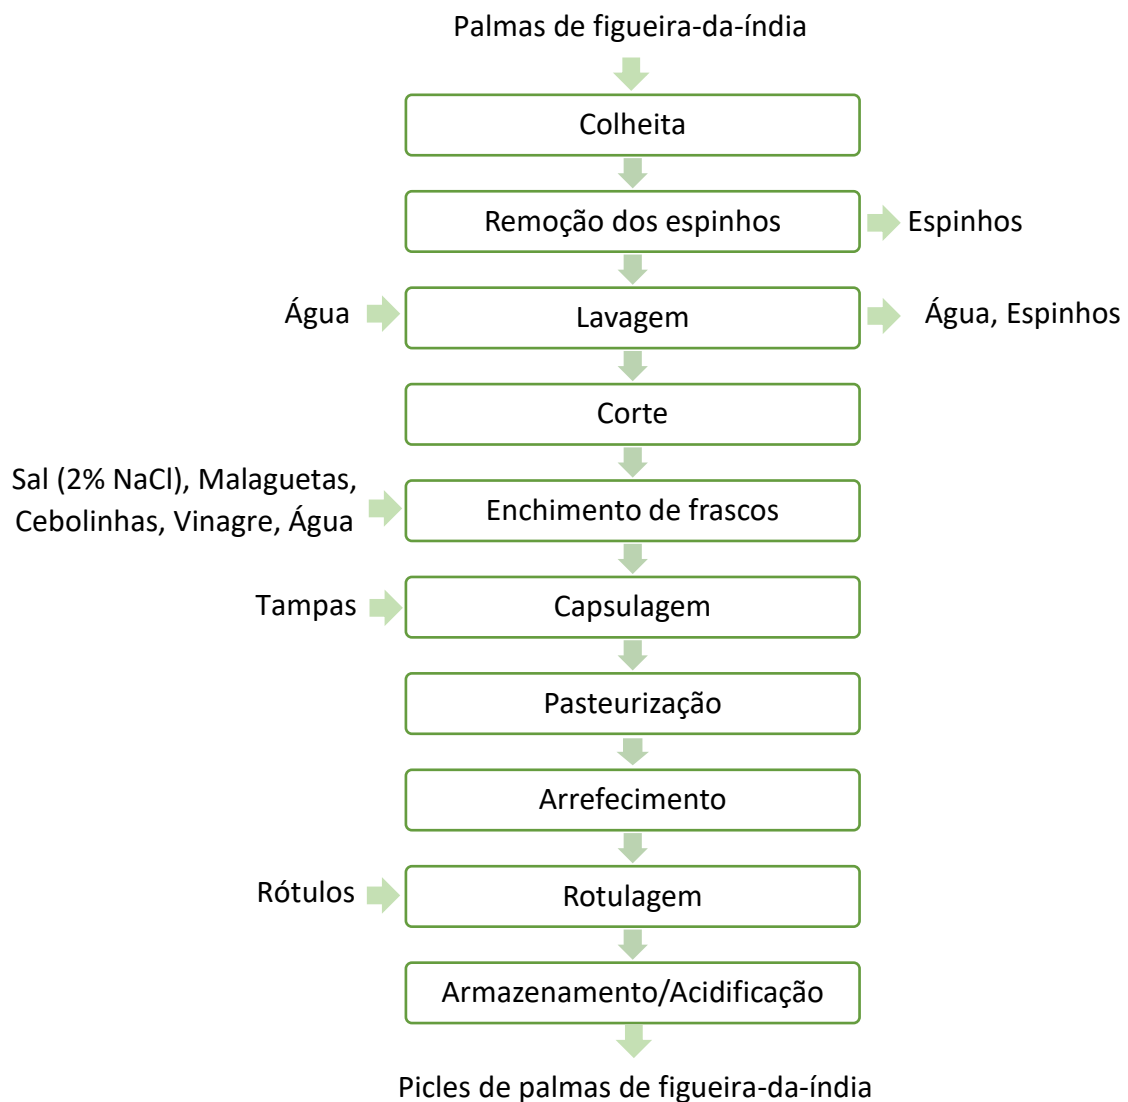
Palmas de figueira-da-índia

Colheita

Remoção dos espinhos

Espinhos

Água

Lavagem

Água, Espinhos

Corte

Sal (2% NaCl), Malaguetas, Cebolinhas, Vinagre, Água

Enchimento de frascos

Tampas

Capsulagem

Pasteurização

Arrefecimento

Rótulos

Rotulagem

Armazenamento/Acidificação

Picles de palmas de figueira-da-índia